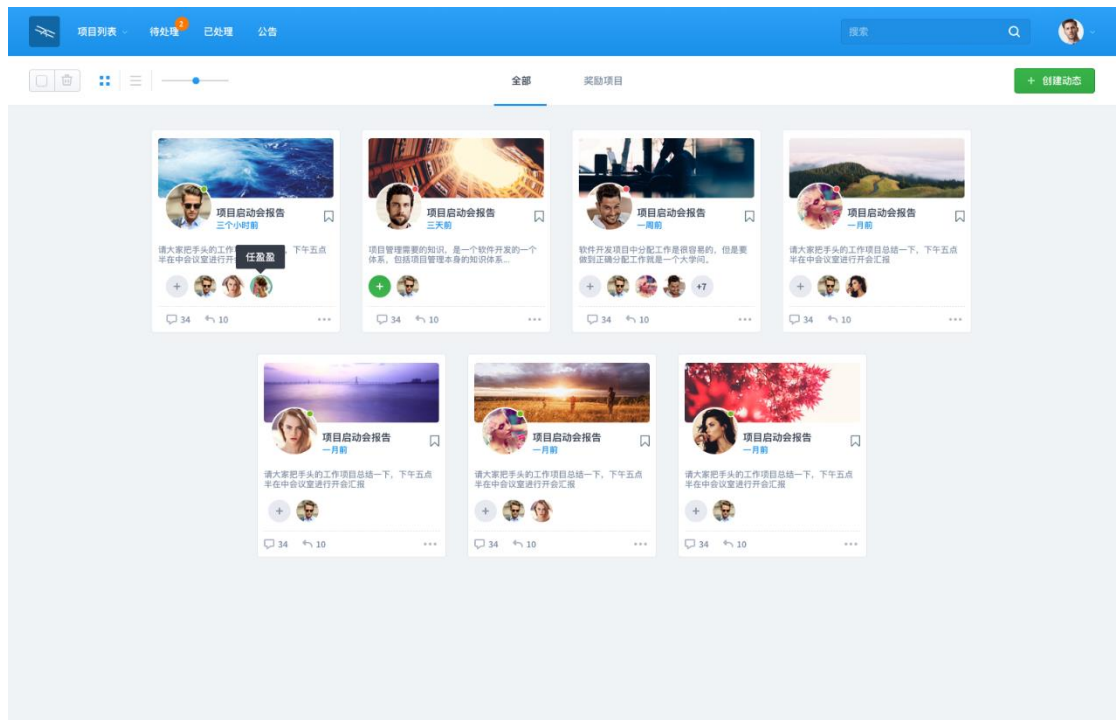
项目列表 待处理 2 已处理 公告

搜索

全部 奖励项目

+ 创建动态

项目启动会报告
三个小时前
请大家把手头的工作 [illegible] 下午五点半在中会议室进行开 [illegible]
任盈盈
34 10

项目启动会报告
三天前
项目管理需要的知识，是一个软件开发的一个体系，包括项目管理本身的知识体系...
34 10

项目启动会报告
一周前
软件开发项目中分配工作是很容易的，但是要做到正确分配工作就是一个大学问。
+7
34 10

项目启动会报告
一月前
请大家把手头的工作项目总结一下，下午五点半在中会议室进行开会汇报
34 10

项目启动会报告
一月前
请大家把手头的工作项目总结一下，下午五点半在中会议室进行开会汇报
34 10

项目启动会报告
一月前
请大家把手头的工作项目总结一下，下午五点半在中会议室进行开会汇报
34 10

项目启动会报告
一月前
请大家把手头的工作项目总结一下，下午五点半在中会议室进行开会汇报
34 10